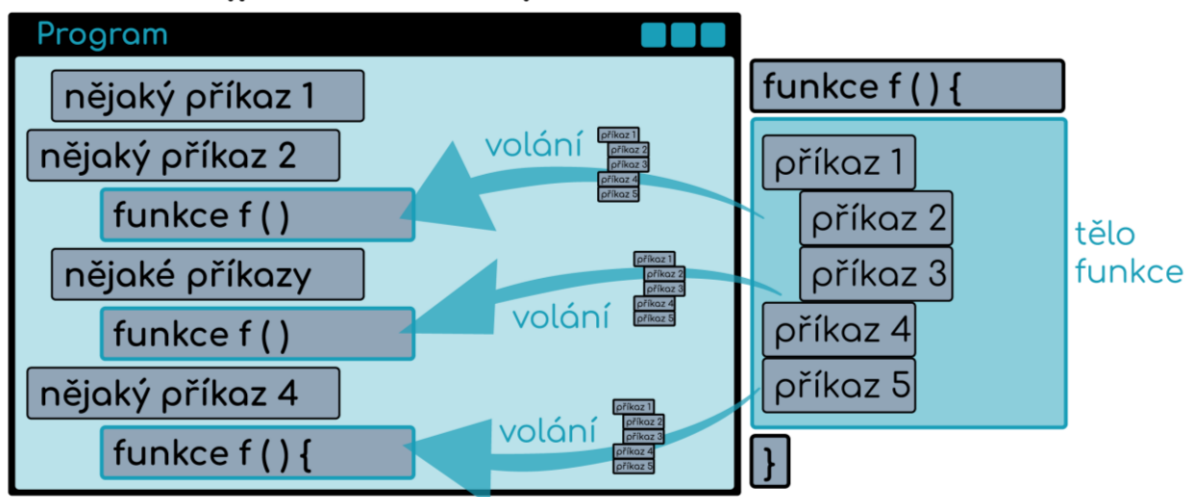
Program

nějaký příkaz 1

nějaký příkaz 2

funkce f ( )

nějaké příkazy

funkce f ( )

nějaký příkaz 4

funkce f ( ) {

volání

příkaz 1
příkaz 2
příkaz 3
příkaz 4
příkaz 5

volání

příkaz 1
příkaz 2
příkaz 3
příkaz 4
příkaz 5

volání

příkaz 1
příkaz 2
příkaz 3
příkaz 4
příkaz 5

funkce f ( ) {

příkaz 1

příkaz 2

příkaz 3

příkaz 4

příkaz 5

tělo funkce

}